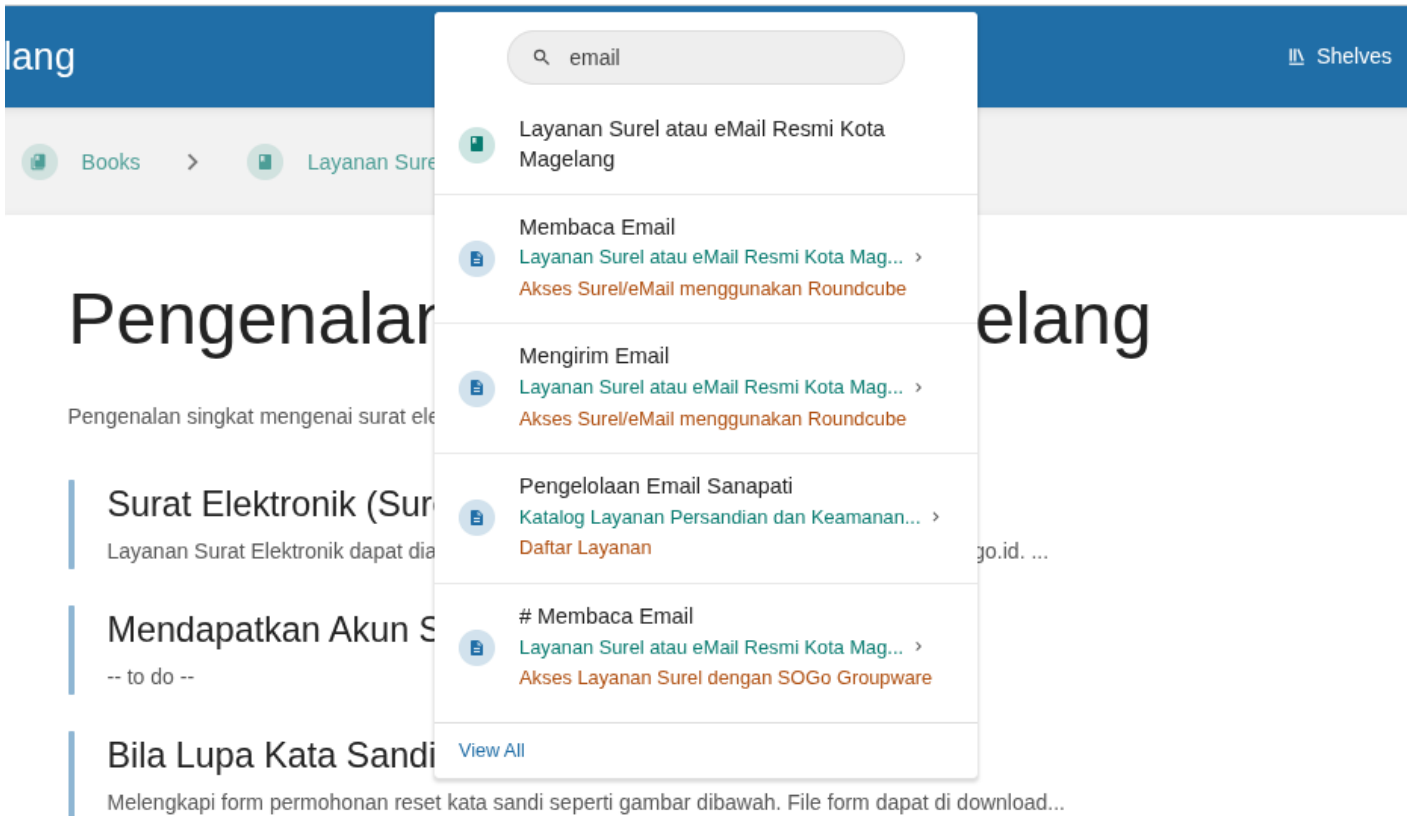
lang

email

Shelves

Books > Layanan Sure

Layanan Surel atau eMail Resmi Kota Magelang

Membaca Email
Layanan Surel atau eMail Resmi Kota Mag... >
Akses Surel/eMail menggunakan Roundcube

Mengirim Email
Layanan Surel atau eMail Resmi Kota Mag... >
Akses Surel/eMail menggunakan Roundcube

Pengelolaan Email Sanapati
Katalog Layanan Persandian dan Keamanan... >
Daftar Layanan

# Membaca Email
Layanan Surel atau eMail Resmi Kota Mag... >
Akses Layanan Surel dengan SOGo Groupware

View All

Pengenalar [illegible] elang

Pengenalan singkat mengenai surat ele

Surat Elektronik (Sur
Layanan Surat Elektronik dapat dia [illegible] go.id. ...

Mendapatkan Akun S
-- to do --

Bila Lupa Kata Sandi
Melengkapi form permohonan reset kata sandi seperti gambar dibawah. File form dapat di download...